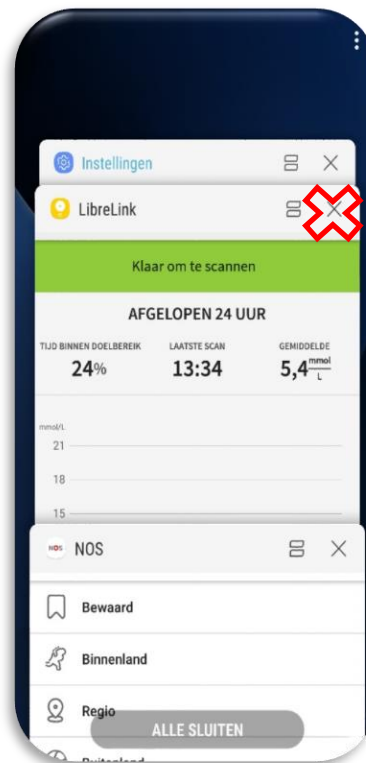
Instellingen

LibreLink

Klaar om te scannen

AFGELOPEN 24 UUR

TIJD BINNEN DOELBEREIK
24%

LAATSTE SCAN
13:34

GEMIDDELDE
$5,4\frac{mmol}{L}$

mmol/L
21
18
15

NOS

NOS

Bewaard

Binnenland

Regio

ALLE SLUITEN

Buitenland